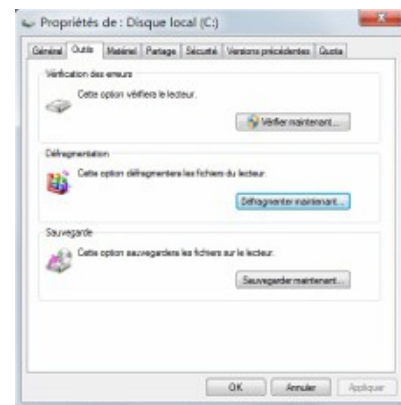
Propriétés de : Disque local (C:)

Général | Outils | Matériel | Partage | Sécurité | Versions précédentes | Quota

Vérification des erreurs

Cette option vérifiera le lecteur.

Vérifier maintenant...

Défragmentation

Cette option défragmentera les fichiers du lecteur.

Défragmenter maintenant...

Sauvegarde

Cette option sauvegardera les fichiers sur le lecteur.

Sauvegarder maintenant...

OK | Annuler | Appliquer